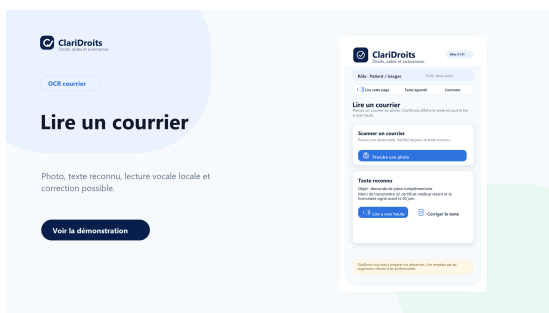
ClariDroits
Droits, aides et autonomie

OCR courrier

Lire un courrier

Photo, texte reconnu, lecture vocale locale et correction possible.

Voir la démonstration

ClariDroits
Droits, aides et autonomie

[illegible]

Rôle : Patient / Usager

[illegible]

Lire cette page

Texte agrandi

Contraste

Lire un courrier

Prenez un courrier en photo. ClariDroits affiche le texte et peut le lire à voix haute.

Scanner un courrier

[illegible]

Prendre une photo

Texte reconnu

Objet : demande de pièce complémentaire. Merci de transmettre un certificat médical récent et le formulaire signé avant le 30 juin.

Lire à voix haute

Corriger le texte

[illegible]